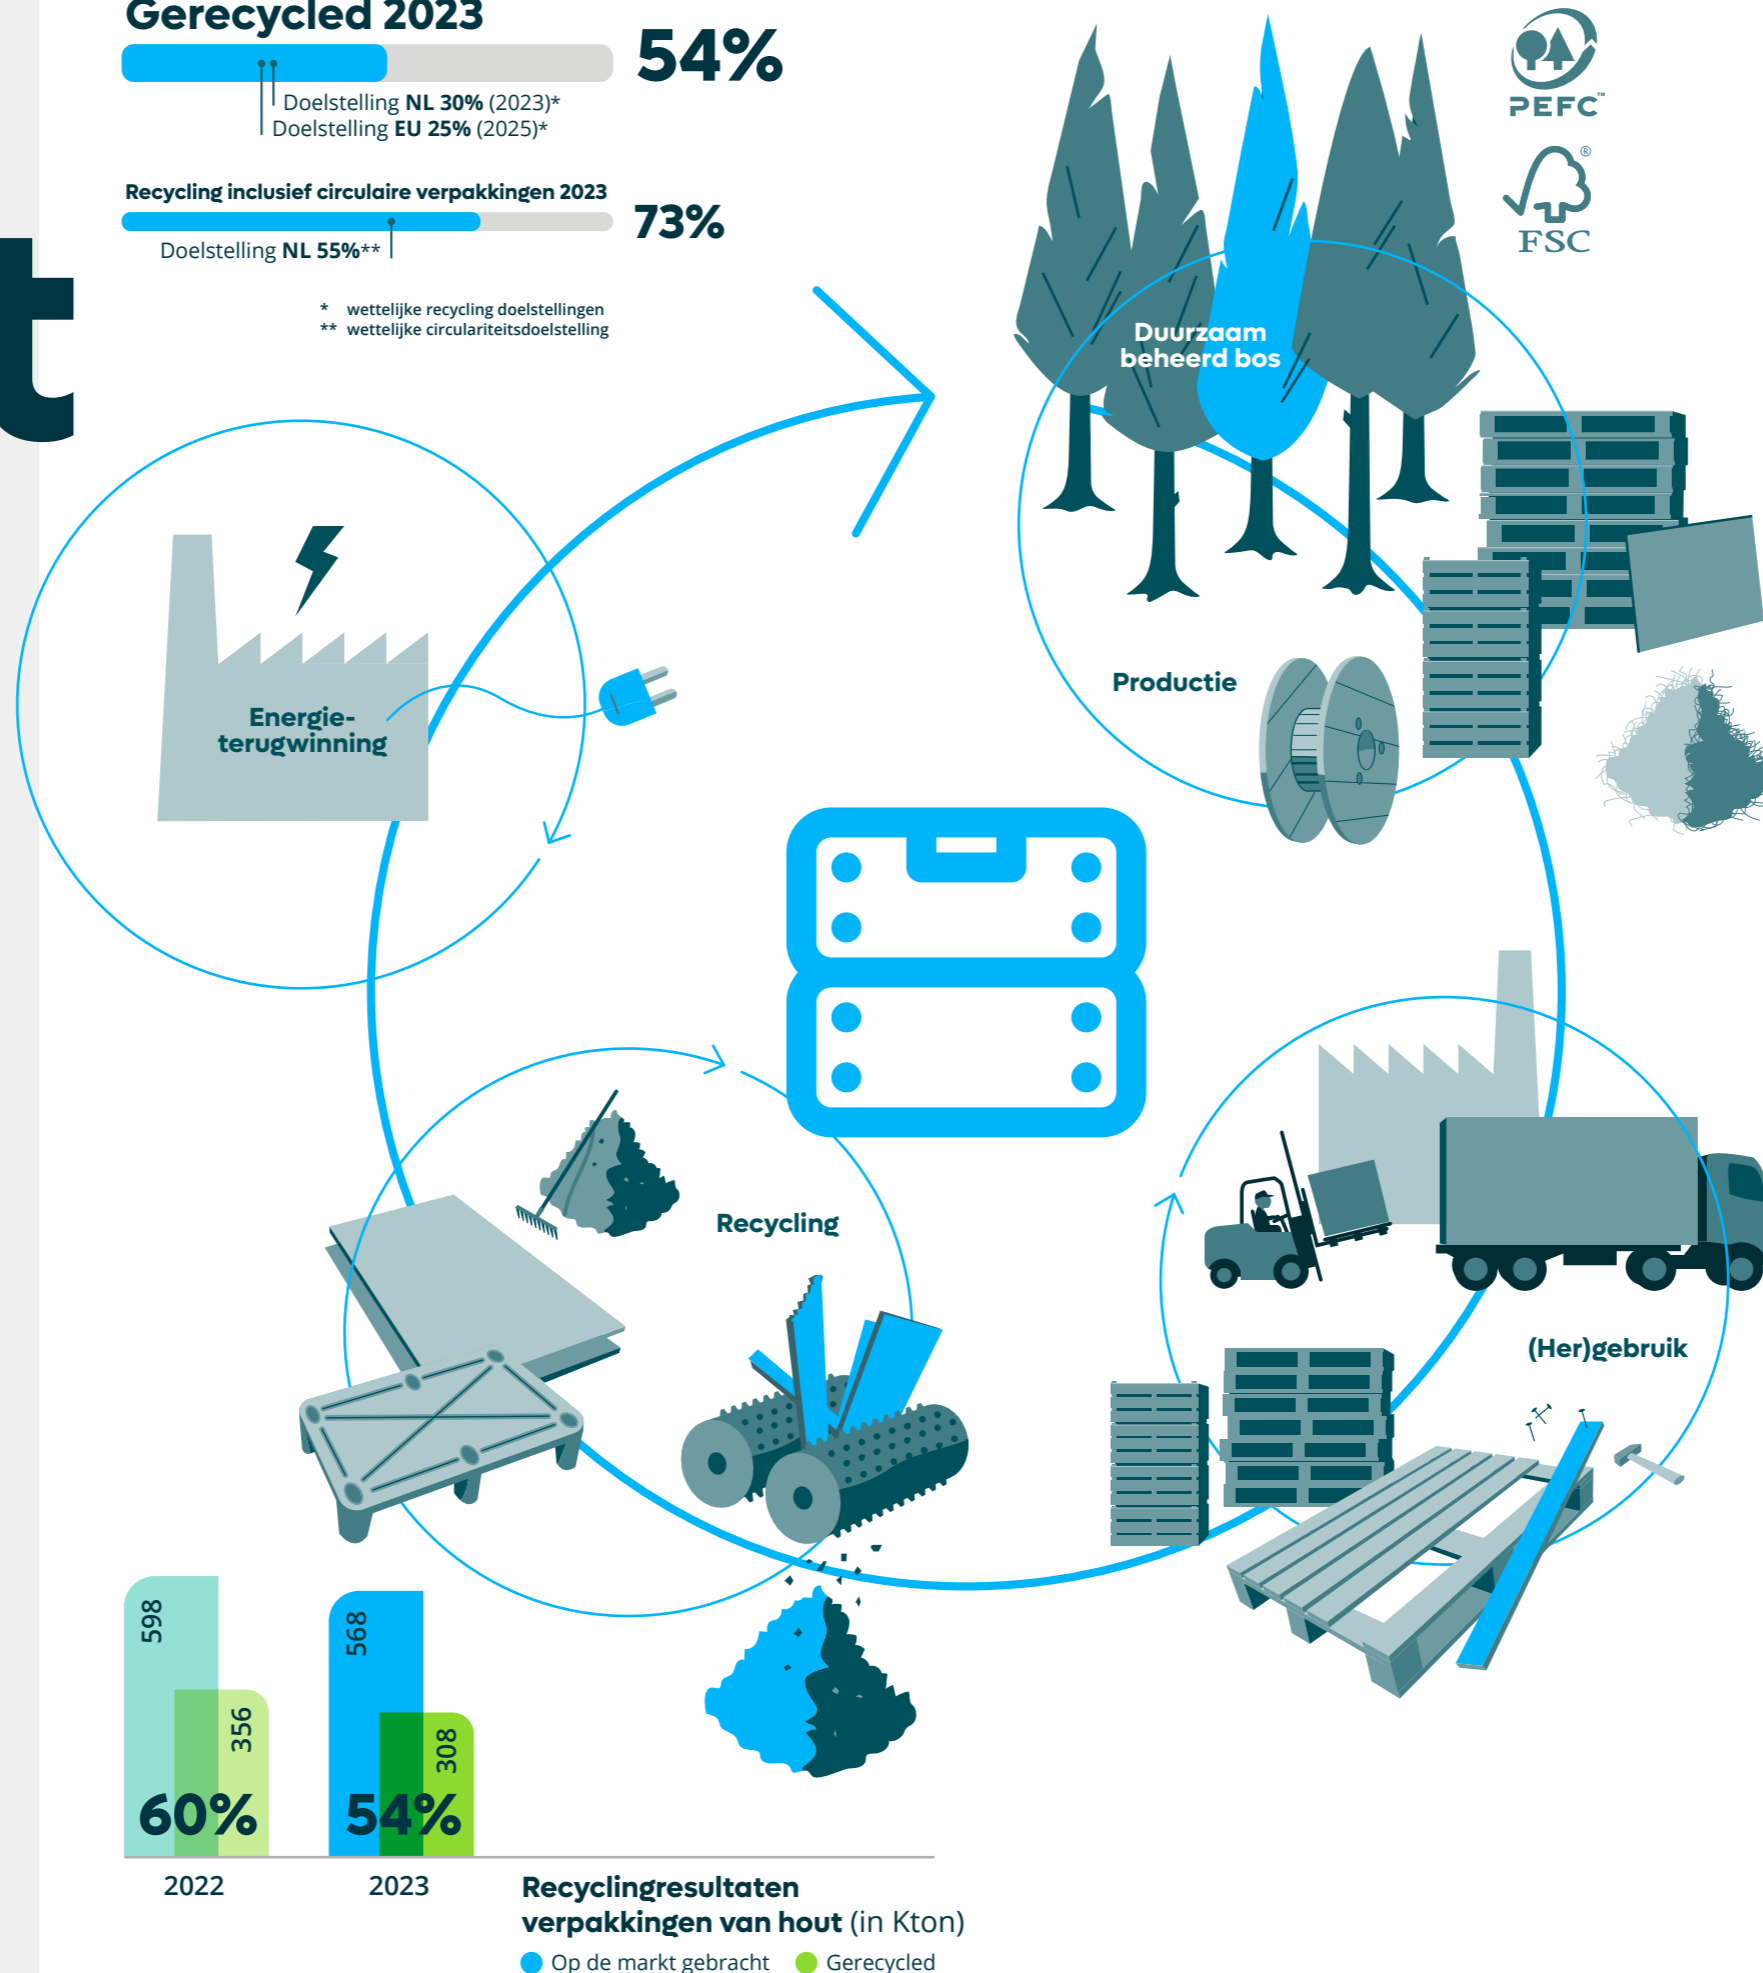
Gerecycled 2023

54%

Doelstelling NL 30% (2023)*
Doelstelling EU 25% (2025)*

Recycling inclusief circulaire verpakkingen 2023

73%

Doelstelling NL 55%**

* wettelijke recycling doelstellingen
** wettelijke circulariteitsdoelstelling

t

PEFC™

FSC®

Duurzaam beheerd bos

Productie

Energieterugwinning

Recycling

(Her)gebruik

598

356

60%

568

308

54%

2022

2023

Recyclingresultaten verpakkingen van hout (in Kton)

Op de markt gebracht
Gerecycled